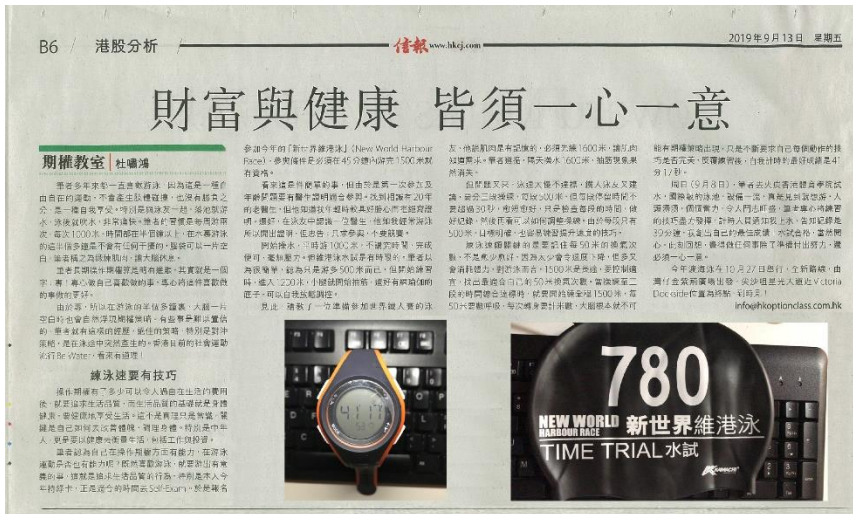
B6 | 港股分析　信報 www.hkej.com　2019年9月13日 星期五

財富與健康 皆須一心一意

期權教室 | 杜曦鴻

筆者多年來都一直喜歡游泳，因為這是一種在自由自在的運動，不會產生肢體碰撞，也沒有甚麼太大壓力，是一種自我鍛鍊的運動。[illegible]

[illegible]

練泳速要有技巧

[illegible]

參加今年的「新世界維港泳」(New World Harbour Race)，參與條件是必須在45分鐘內游完1500米就有資格。

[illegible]

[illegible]

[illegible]

能有顯著進步，只是不斷要求自己每個動作的技巧是否完美，反覆練習後，自我計時的最好成績是41分1秒。

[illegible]

今年渡海泳於10月27日舉行，全新路線，由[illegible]Victoria Dockside作為終點，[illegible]

info@hkoptionclass.com.hk

780
NEW WORLD HARBOUR RACE 新世界維港泳
TIME TRIAL 水試